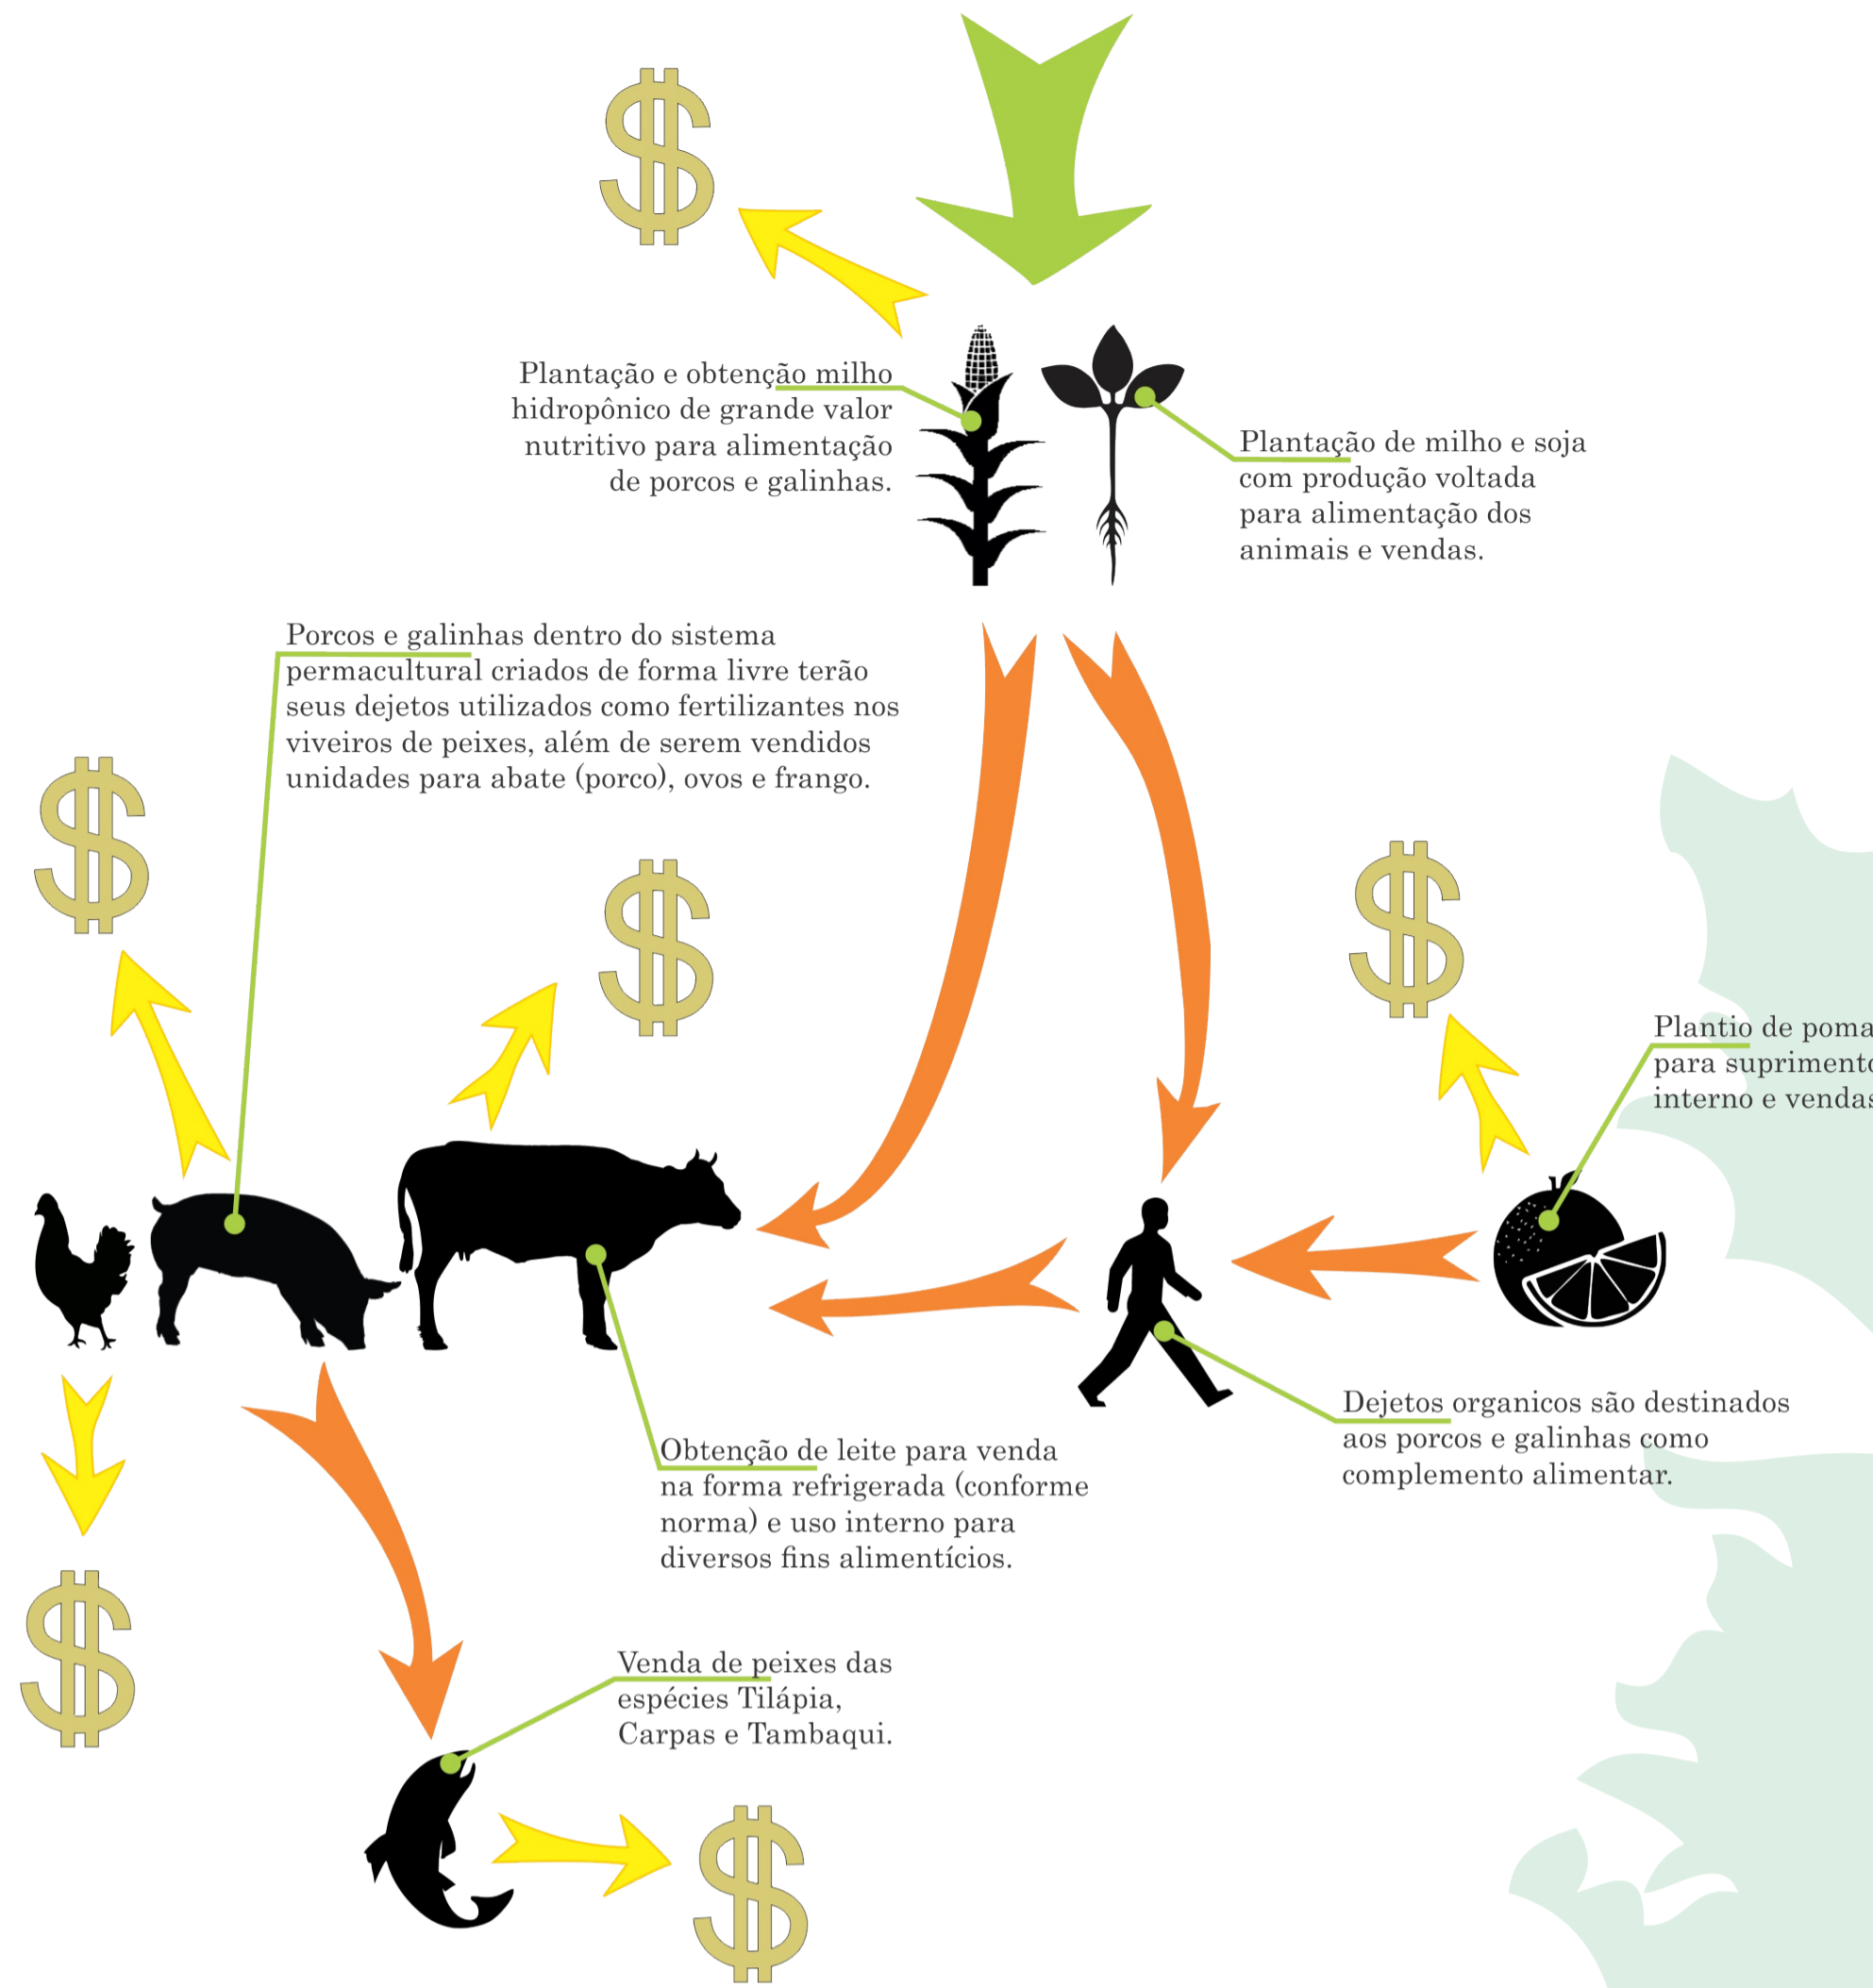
$

Plantação e obtenção milho hidropônico de grande valor nutritivo para alimentação de porcos e galinhas.

Plantação de milho e soja com produção voltada para alimentação dos animais e vendas.

Porcos e galinhas dentro do sistema permacultural criados de forma livre terão seus dejetos utilizados como fertilizantes nos viveiros de peixes, além de serem vendidos unidades para abate (porco), ovos e frango.

$

$

$

Plantio de poma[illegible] para suprimento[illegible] interno e vendas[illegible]

Dejetos organicos são destinados aos porcos e galinhas como complemento alimentar.

Obtenção de leite para venda na forma refrigerada (conforme norma) e uso interno para diversos fins alimentícios.

$

Venda de peixes das espécies Tilápia, Carpas e Tambaqui.

$